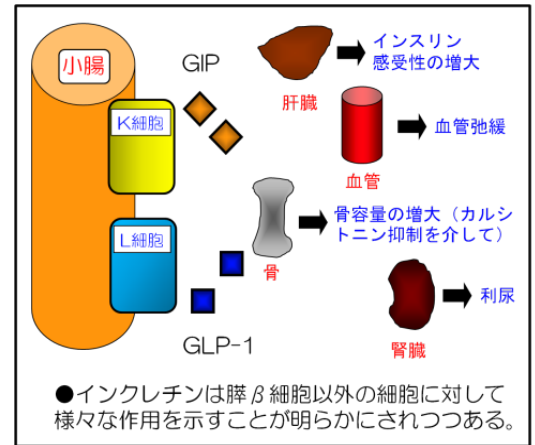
小腸

K細胞

L細胞

GIP

GLP-1

肝臓

インスリン感受性の増大

血管

血管弛緩

骨

骨容量の増大（カルシトニン抑制を介して）

腎臓

利尿

●インクレチンは膵β細胞以外の細胞に対して様々な作用を示すことが明らかにされつつある。